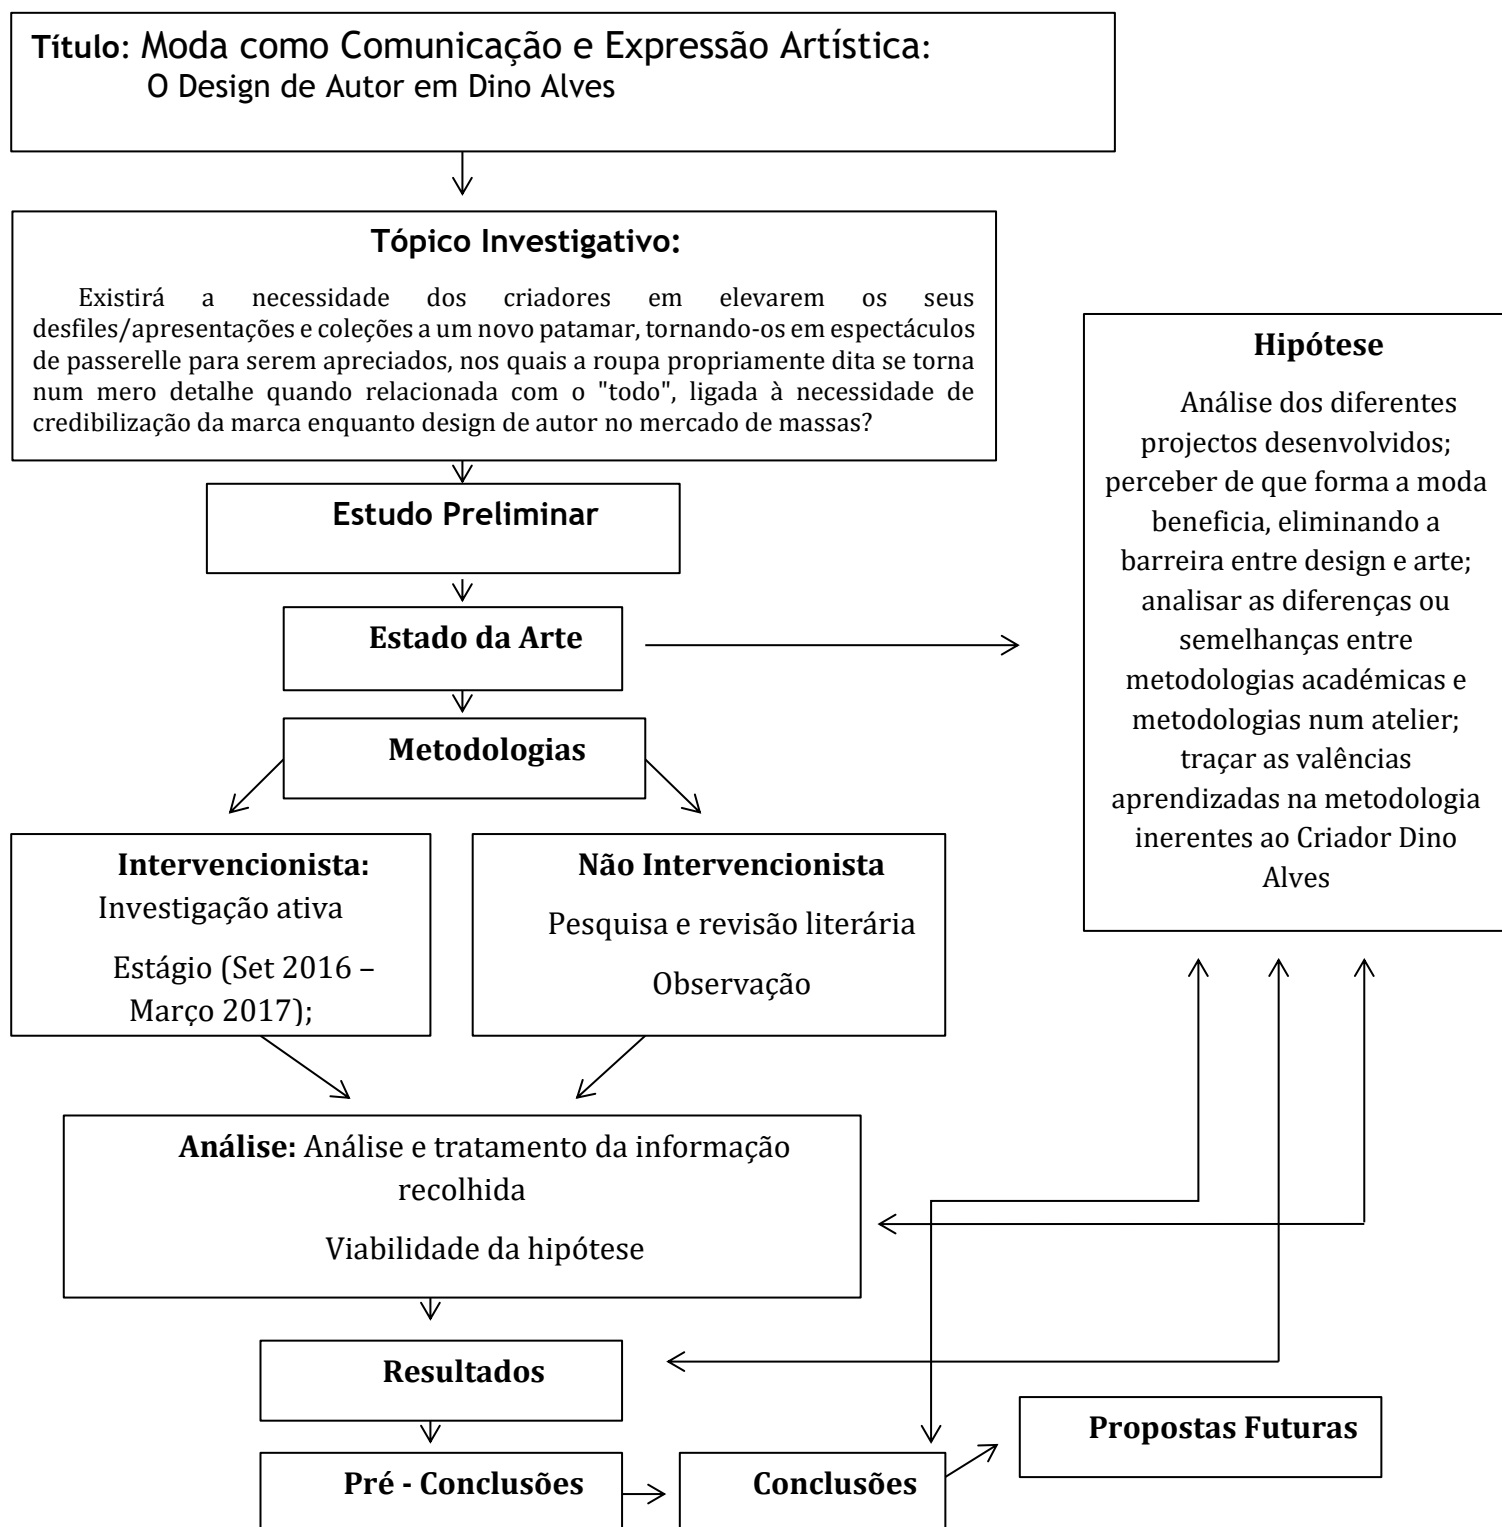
**Título**: Moda como Comunicação e Expressão Artística: O Design de Autor em Dino Alves

**Tópico Investigativo:**

Existirá a necessidade dos criadores em elevarem os seus desfiles/apresentações e coleções a um novo patamar, tornando-os em espectáculos de passerelle para serem apreciados, nos quais a roupa propriamente dita se torna num mero detalhe quando relacionada com o "todo", ligada à necessidade de credibilização da marca enquanto design de autor no mercado de massas?

**Estudo Preliminar**

**Estado da Arte**

**Metodologias**

**Intervencionista:**
Investigação ativa
Estágio (Set 2016 – Março 2017);

**Não Intervencionista**
Pesquisa e revisão literária
Observação

**Hipótese**

Análise dos diferentes projectos desenvolvidos; perceber de que forma a moda beneficia, eliminando a barreira entre design e arte; analisar as diferenças ou semelhanças entre metodologias académicas e metodologias num atelier; traçar as valências aprendizadas na metodologia inerentes ao Criador Dino Alves

**Análise:** Análise e tratamento da informação recolhida

Viabilidade da hipótese

**Resultados**

**Pré - Conclusões**

**Conclusões**

**Propostas Futuras**